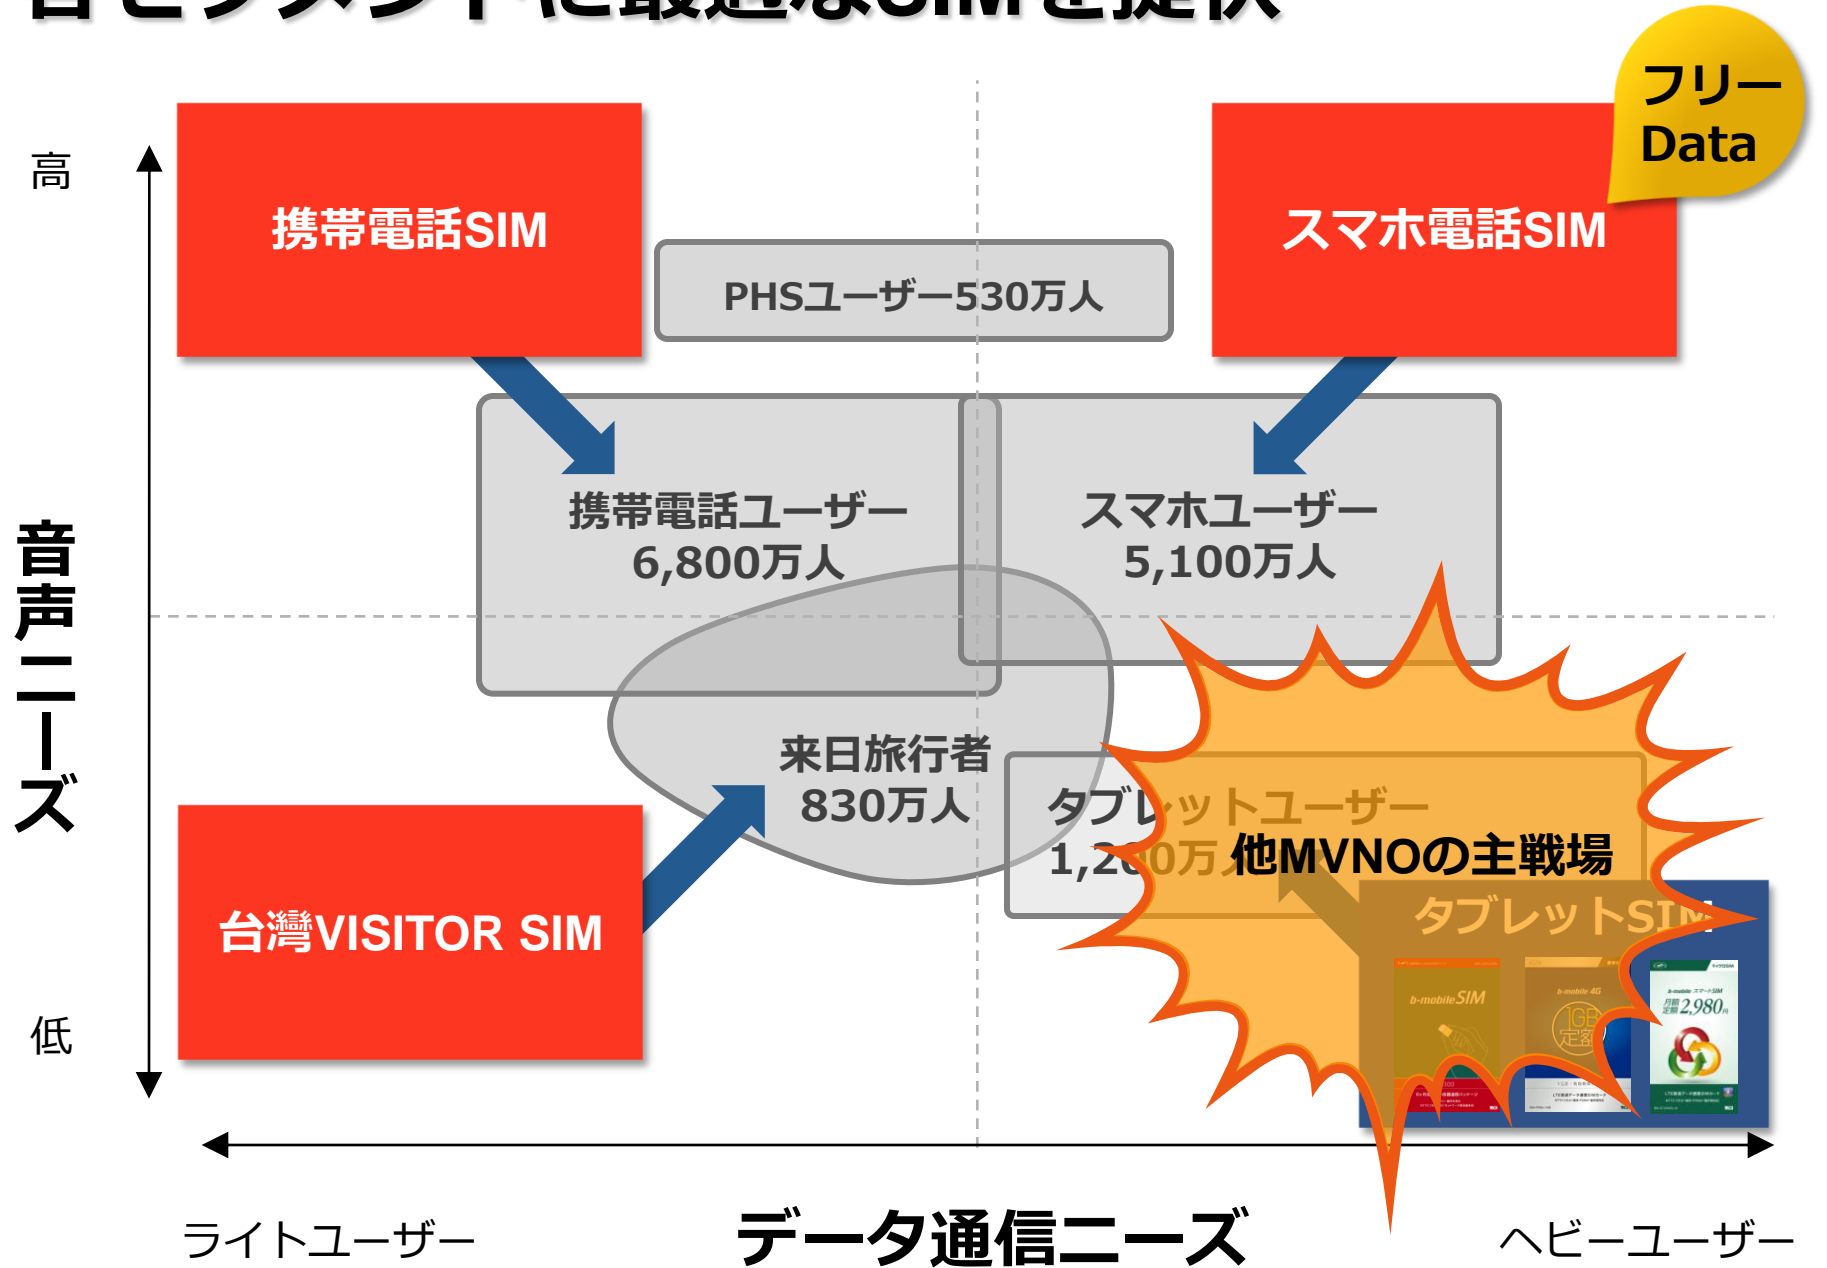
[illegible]

フリー Data

高

携帯電話SIM

PHSユーザー530万人

スマホ電話SIM

携帯電話ユーザー 6,800万人

スマホユーザー 5,100万人

音声ニーズ

来日旅行者 830万人

タブレットユーザー 1,2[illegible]0万人

他MVNOの主戦場

タブレットSIM

b-mobile SIM

b-mobile 4G

1GB 定額

b-mobile スマートSIM

月額 定額 2,980円

台灣VISITOR SIM

低

ライトユーザー

データ通信ニーズ

ヘビーユーザー